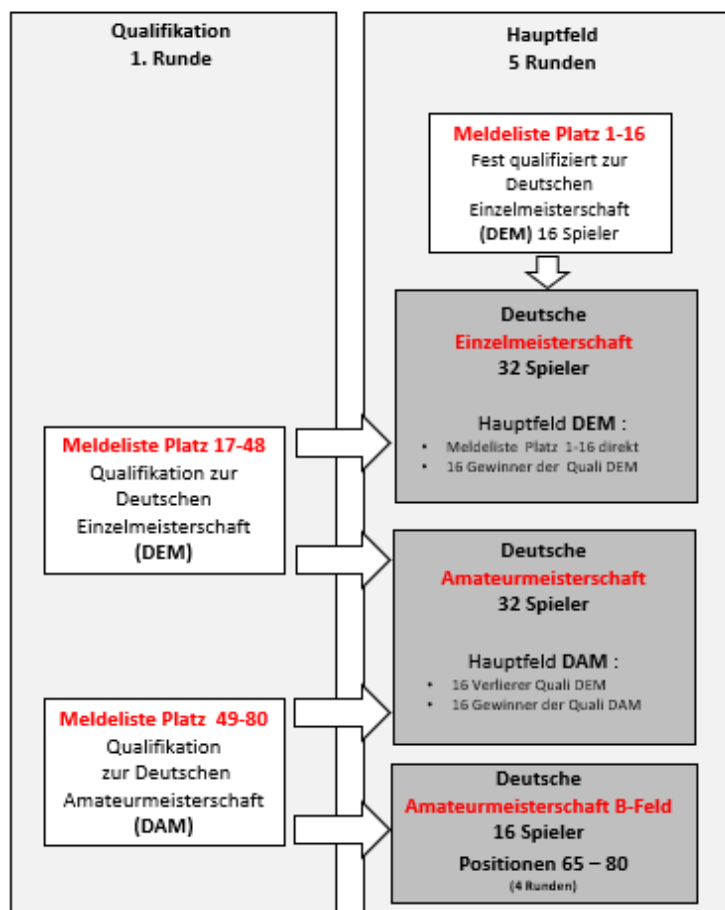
Qualifikation
1. Runde

Meldeliste Platz 17-48
Qualifikation zur Deutschen Einzelmeisterschaft (DEM)

Meldeliste Platz 49-80
Qualifikation zur Deutschen Amateurmeisterschaft (DAM)

Hauptfeld
5 Runden

Meldeliste Platz 1-16
Fest qualifiziert zur Deutschen Einzelmeisterschaft (DEM) 16 Spieler

Deutsche
Einzelmeisterschaft
32 Spieler

Hauptfeld DEM :
• Meldeliste Platz 1-16 direkt
• 16 Gewinner der Quali DEM

Deutsche
Amateurmeisterschaft
32 Spieler

Hauptfeld DAM :
• 16 Verlierer Quali DEM
• 16 Gewinner der Quali DAM

Deutsche
Amateurmeisterschaft B-Feld
16 Spieler
Positionen 65 – 80
(4 Runden)